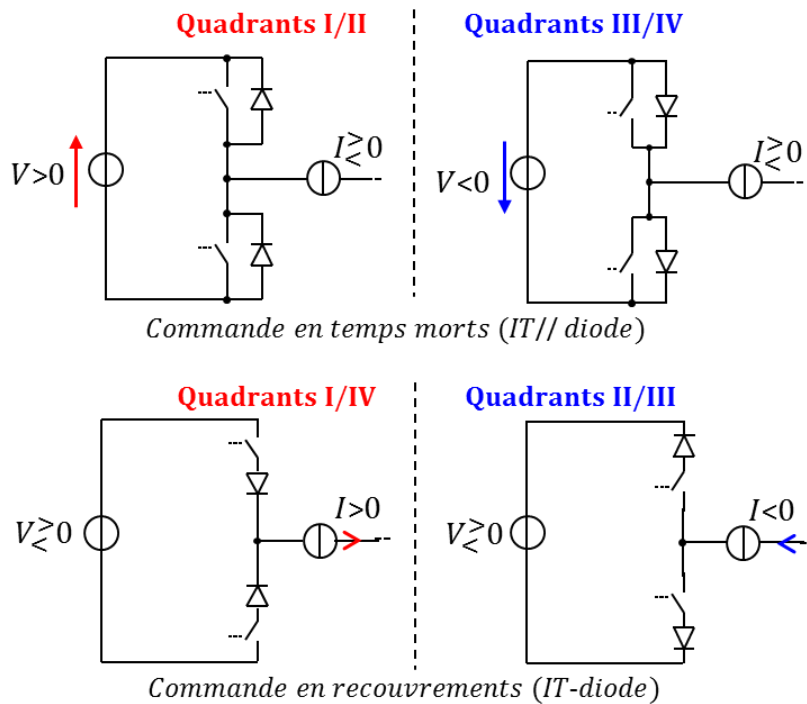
Quadrants I/II

$V>0$

$I\gtrless 0$

Quadrants III/IV

$V<0$

$I\gtrless 0$

Commande en temps morts (IT// diode)

Quadrants I/IV

$V\gtrless 0$

$I>0$

Quadrants II/III

$V\gtrless 0$

$I<0$

Commande en recouvrements (IT-diode)